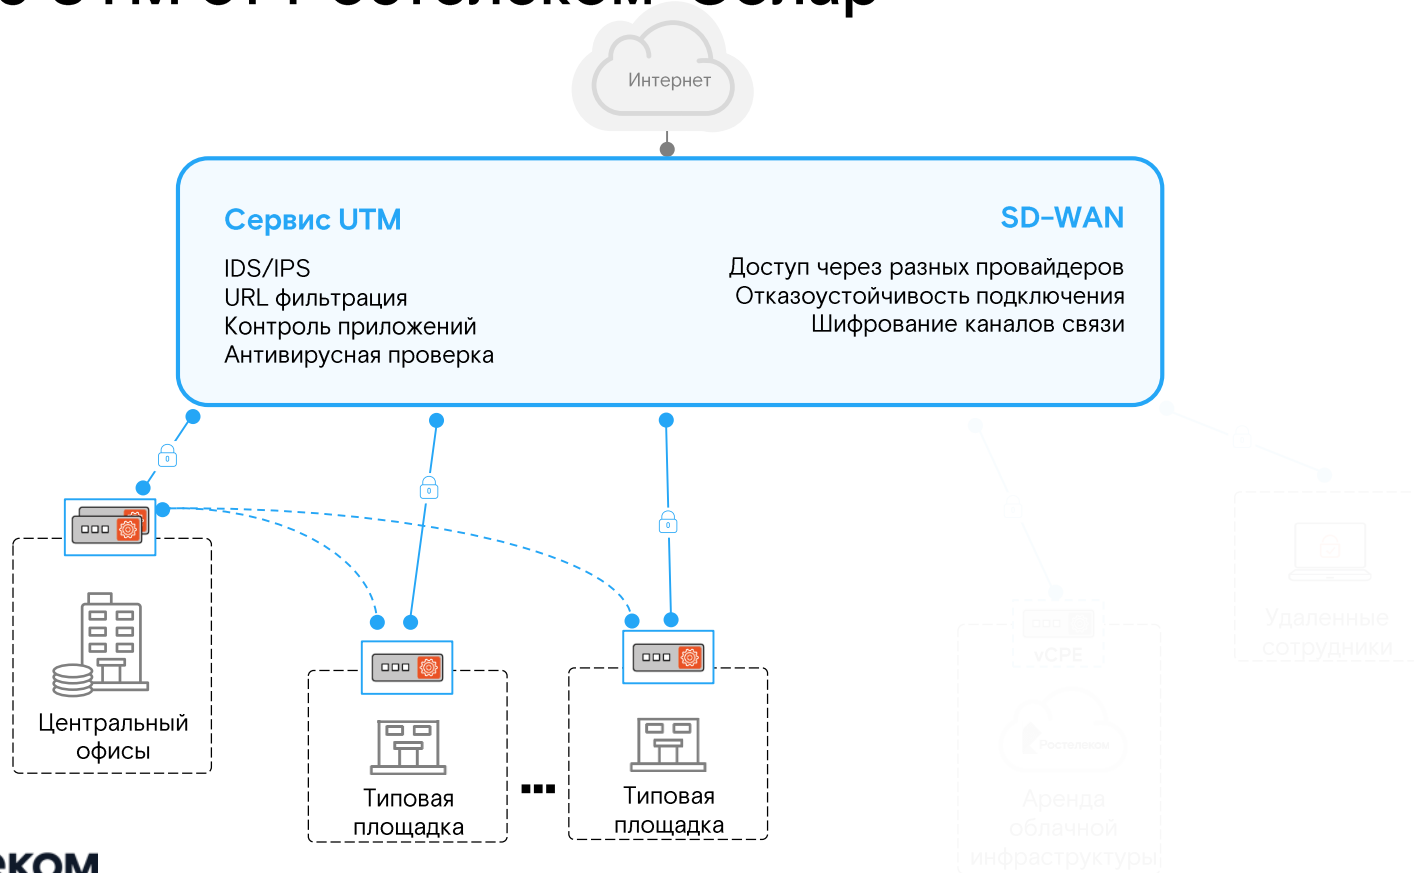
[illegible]

Интернет

Сервис UTM

IDS/IPS
URL фильтрация
Контроль приложений
Антивирусная проверка

SD-WAN

Доступ через разных провайдеров
Отказоустойчивость подключения
Шифрование каналов связи

Центральный офисы

Типовая площадка

...

Типовая площадка

vCPE

Ростелеком

Аренда облачной инфраструктуры

Удаленные сотрудники

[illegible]ком